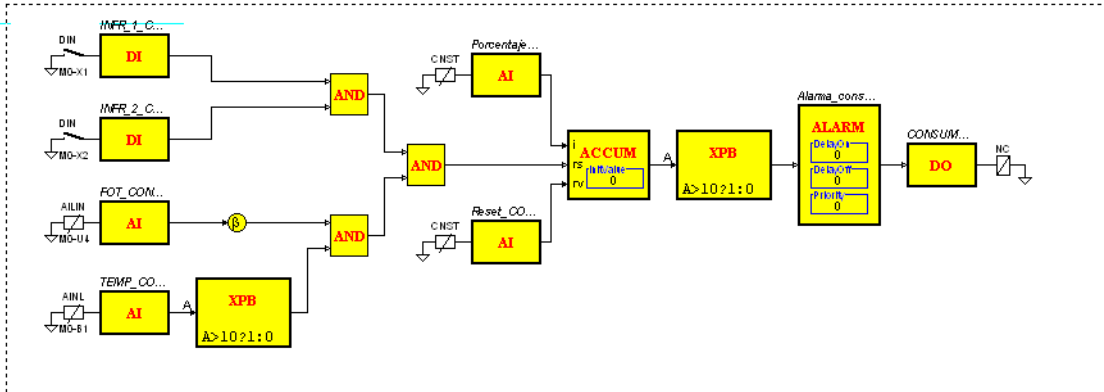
INFR_1_C...
DIN
DI
MO-X1
INFR_2_C...
DI
MO-X2
FOT_CON...
AILIN
AI
MO-U4
β
TEMP_CO...
AINL
AI
MO-B1
A
XPB
A>10?1:0
AND
AND
AND
Porcentaje...
CNST
AI
Reset_CO...
CNST
AI
i
rs
rv
ACCUM
InitValue
0
A
XPB
A>10?1:0
Alarma_cons...
ALARM
DelayOn
0
DelayOff
0
Priority
0
CONSUM...
DO
NC